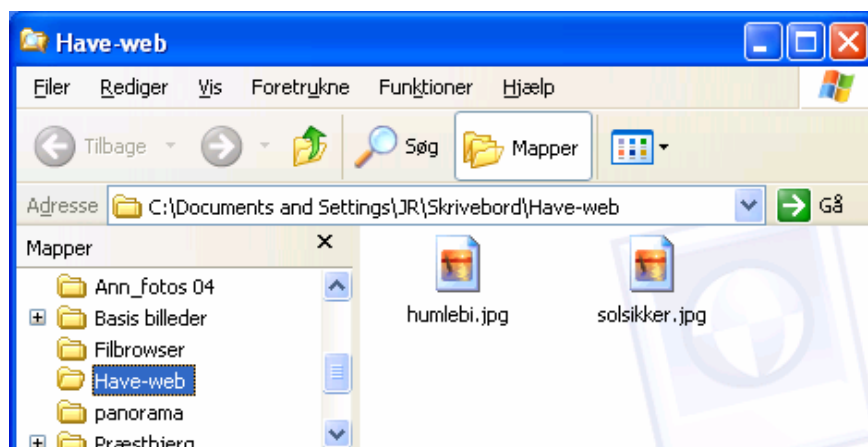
Have-web

Filer Rediger Vis Foretrukne Funktioner Hjælp

Tilbage Søg Mapper

Adresse C:\Documents and Settings\JR\Skrivebord\Have-web Gå

Mapper ×

Ann_fotos 04
Basis billeder
Filbrowser
Have-web
panorama
Præstbjerg

humlebi.jpg

solsikker.jpg